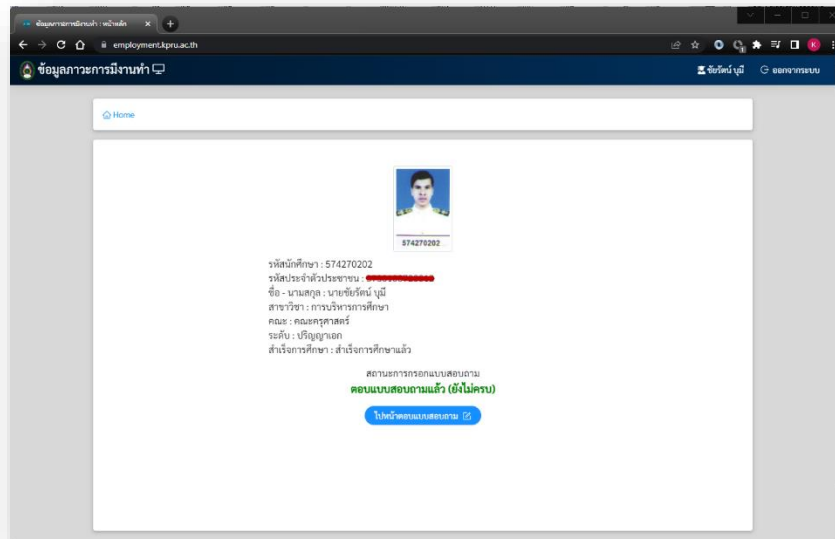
ข้อมูลภาวะการมีงานทำ : หน้าหลัก

employment.kpru.ac.th

ข้อมูลภาวะการมีงานทำ

ชัยรัตน์ บูมี ออกจากระบบ

Home

574270202

รหัสนักศึกษา : 574270202
รหัสประจำตัวประชาชน : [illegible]
ชื่อ - นามสกุล : นายชัยรัตน์ บูมี
สาขาวิชา : การบริหารการศึกษา
คณะ : คณะครุศาสตร์
ระดับ : ปริญญาเอก
สำเร็จการศึกษา : สำเร็จการศึกษาแล้ว

สถานะการกรอกแบบสอบถาม
ตอบแบบสอบถามแล้ว (ยังไม่ครบ)

ไปหน้าตอบแบบสอบถาม